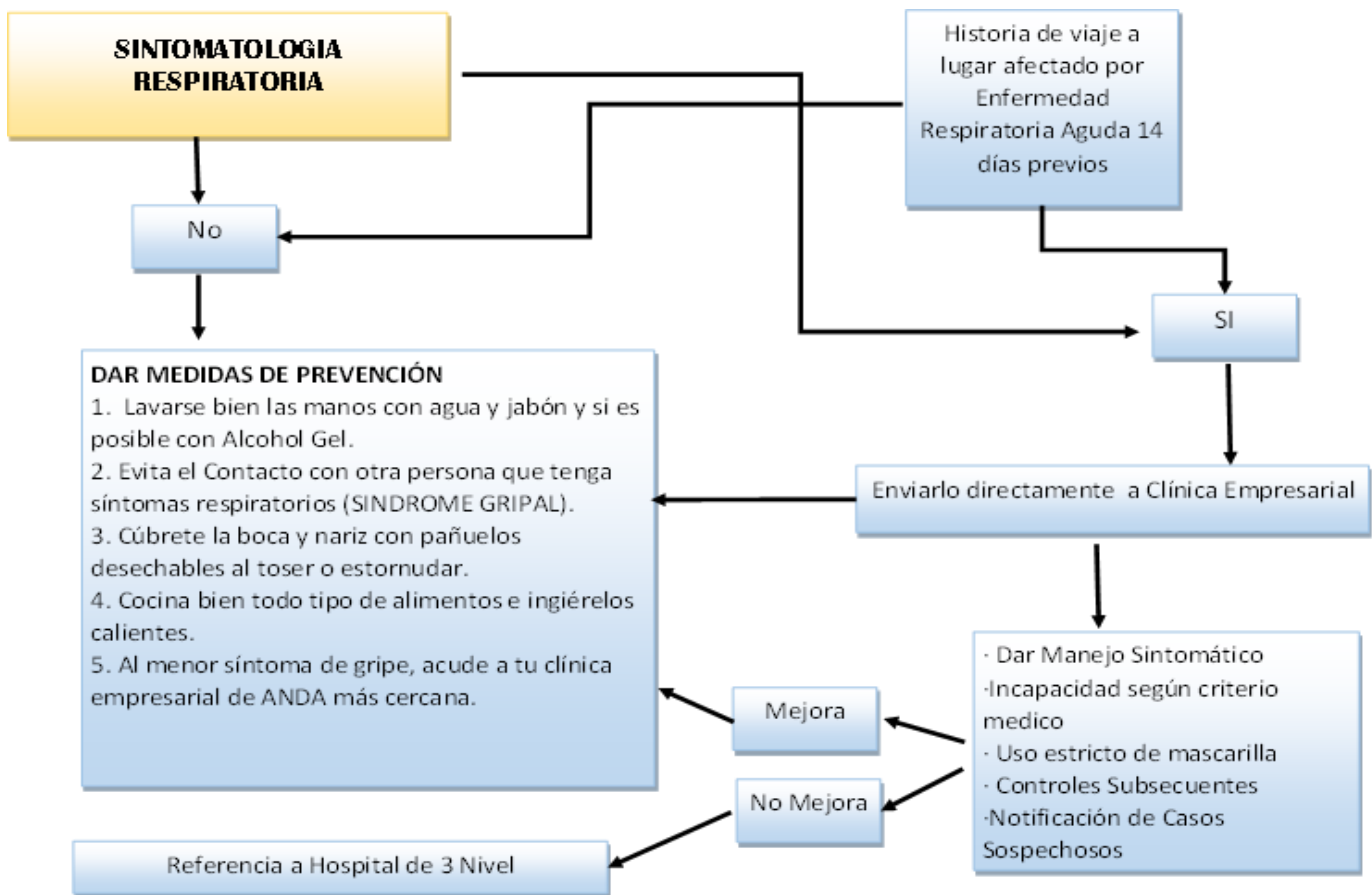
SINTOMATOLOGIA RESPIRATORIA

Historia de viaje a lugar afectado por Enfermedad Respiratoria Aguda 14 días previos

No

SI

DAR MEDIDAS DE PREVENCIÓN
1. Lavarse bien las manos con agua y jabón y si es posible con Alcohol Gel.
2. Evita el Contacto con otra persona que tenga síntomas respiratorios (SINDROME GRIPAL).
3. Cúbrete la boca y nariz con pañuelos desechables al toser o estornudar.
4. Cocina bien todo tipo de alimentos e ingiérelos calientes.
5. Al menor síntoma de gripe, acude a tu clínica empresarial de ANDA más cercana.

Enviarlo directamente a Clínica Empresarial

· Dar Manejo Sintomático
·Incapacidad según criterio medico
· Uso estricto de mascarilla
· Controles Subsecuentes
·Notificación de Casos Sospechosos

Mejora

No Mejora

Referencia a Hospital de 3 Nivel